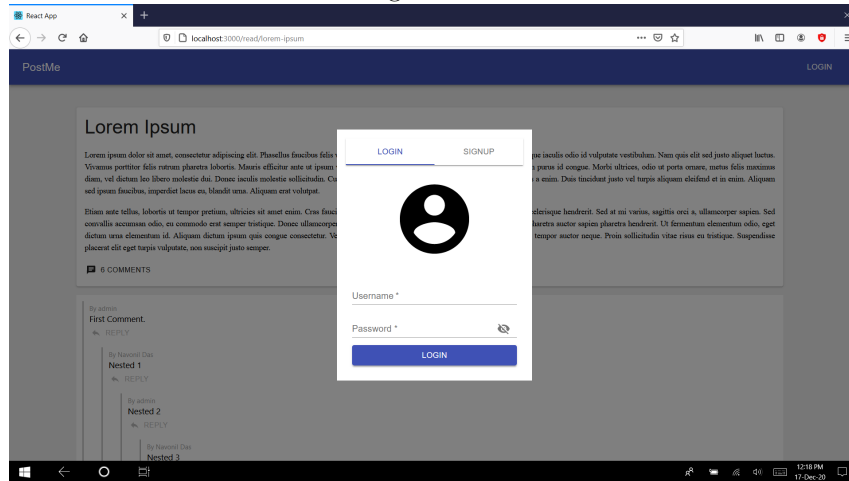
React App ×
+
localhost:3000/read/lorem-ipsum
PostMe
LOGIN
Lorem Ipsum
Lorem ipsum dolor sit amet, consectetur adipiscing elit. Phasellus faucibus felis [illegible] que iaculis odio id vulputate vestibulum. Nam quis elit sed justo aliquet luctus. Vivamus porttitor felis rutrum pharetra lobortis. Mauris efficitur ante ut ipsum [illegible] a purus id congue. Morbi ultrices, odio ut porta ornare, metus felis maximus diam, vel dictum leo libero molestie dui. Donec iaculis molestie sollicitudin. Cu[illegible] s enim. Duis tincidunt justo vel turpis aliquam eleifend et in enim. Aliquam sed ipsum faucibus, imperdiet lacus eu, blandit urna. Aliquam erat volutpat.
Etiam ante tellus, lobortis ut tempor pretium, ultricies sit amet enim. Cras fauci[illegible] elerisque hendrerit. Sed et mi varius, sagittis orci a, ullamcorper sapien. Sed convallis accumsan odio, eu commodo erat semper tristique. Donec ullamcorper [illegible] haretra auctor sapien pharetra hendrerit. Ut fermentum elementum odio, eget dictum urna elementum id. Aliquam dictum ipsum quis congue consectetur. Ve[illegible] tempor auctor neque. Proin sollicitudin vitae risus eu tristique. Suspendisse placerat elit eget turpis vulputate, non suscipit justo semper.
6 COMMENTS
By admin
First Comment.
REPLY
By Navonil Das
Nested 1
REPLY
By admin
Nested 2
REPLY
By Navonil Das
Nested 3
LOGIN
SIGNUP
Username *
Password *
LOGIN
12:18 PM
17-Dec-20